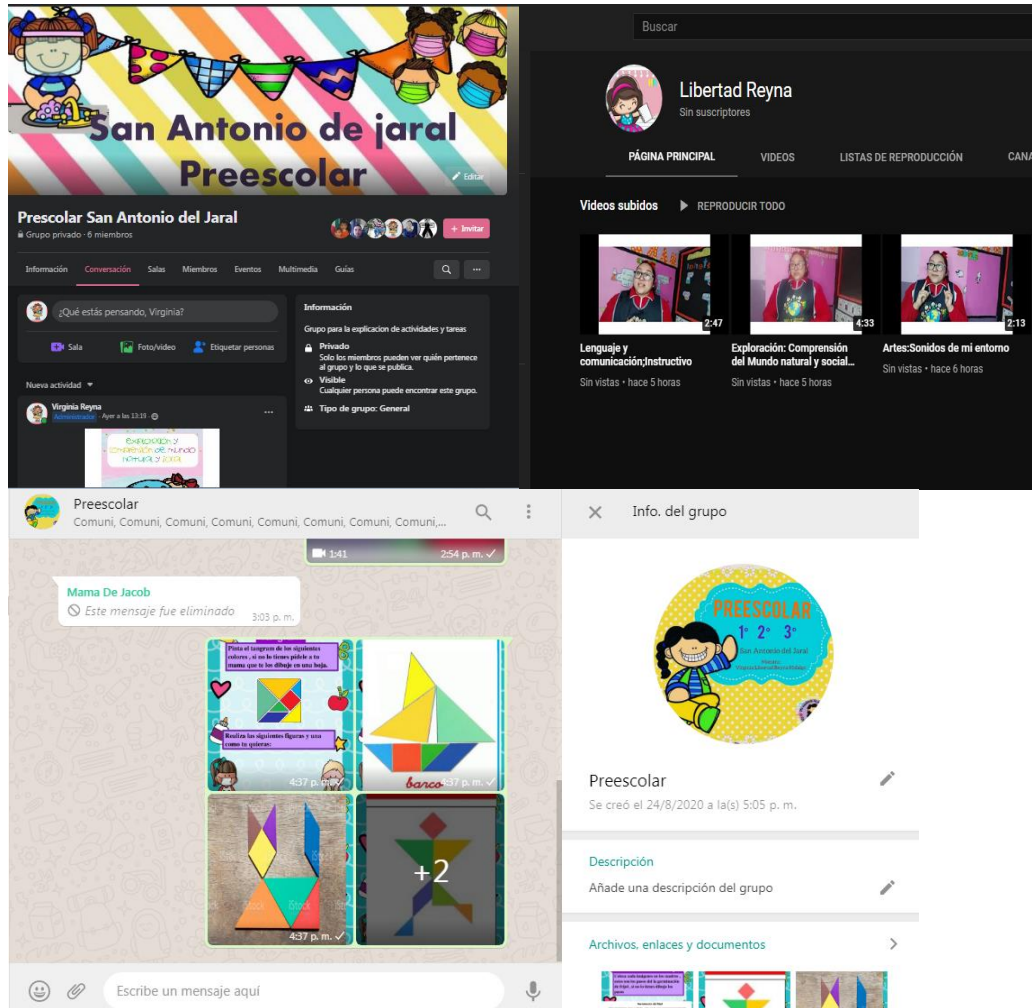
San Antonio de jaral Preescolar

Editar

Prescolar San Antonio del Jaral
Grupo privado · 6 miembros

+ Invitar

Información Conversación Salas Miembros Eventos Multimedia Guías

¿Qué estás pensando, Virginia?

Sala Foto/video Etiquetar personas

Nueva actividad

Virginia Reyna
Administrador · Ayer a las 13:18

Exploración y comprensión del mundo natural y social

Información
Grupo para la explicacion de actividades y tareas
Privado
Solo los miembros pueden ver quién pertenece al grupo y lo que se publica.
Visible
Cualquier persona puede encontrar este grupo.
Tipo de grupo: General

Buscar

Libertad Reyna
Sin suscriptores

PÁGINA PRINCIPAL VIDEOS LISTAS DE REPRODUCCIÓN CANA

Videos subidos REPRODUCIR TODO

2:47
Lenguaje y comunicación;Instructivo
Sin vistas • hace 5 horas

4:33
Exploración: Comprensión del Mundo natural y social...
Sin vistas • hace 5 horas

2:13
Artes:Sonidos de mi entorno
Sin vistas • hace 6 horas

Preescolar
Comuni, Comuni, Comuni, Comuni, Comuni, Comuni, Comuni, Comuni,...

1:41 2:54 p. m.

Mama De Jacob
Este mensaje fue eliminado 3:03 p. m.

Pinta el tangram de los siguientes colores , si no lo tienes pide a tu mamá que te los dibuje en una hoja.

Realiza las siguientes figuras y usa como tu quieras:

4:37 p. m.
barco 4:37 p. m.
4:37 p. m.
+2

Escribe un mensaje aquí

Info. del grupo

PREESCOLAR
1° 2° 3°
San Antonio del Jaral

Preescolar
Se creó el 24/8/2020 a la(s) 5:05 p. m.

Descripción
Añade una descripción del grupo

Archivos, enlaces y documentos